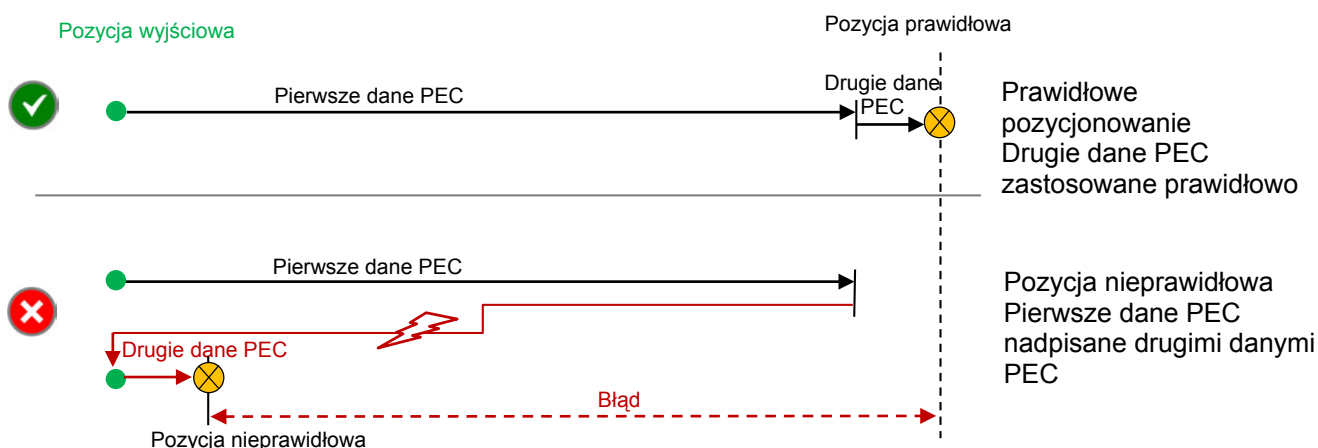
Pozycja wyjściowa

Pozycja prawidłowa

Pierwsze dane PEC

Drugie dane PEC

Prawidłowe pozycjonowanie
Drugie dane PEC zastosowane prawidłowo

Pierwsze dane PEC

Pozycja nieprawidłowa
Pierwsze dane PEC nadpisane drugimi danymi PEC

Drugie dane PEC

Błąd

Pozycja nieprawidłowa